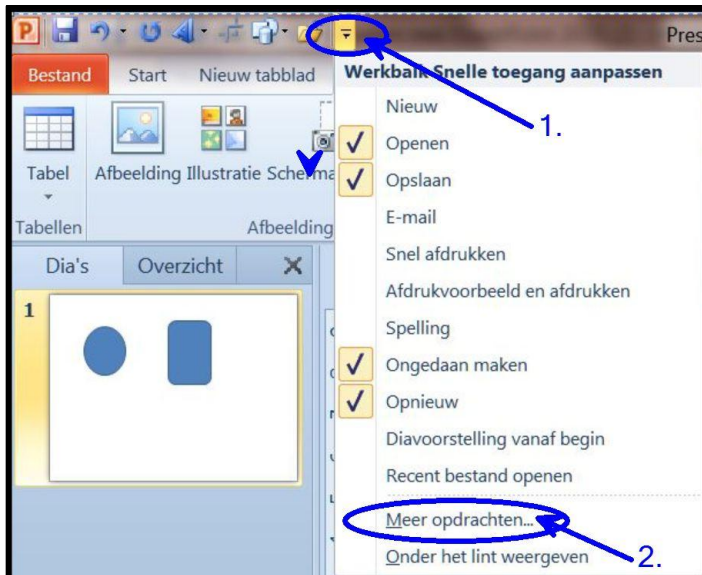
Pres

Bestand Start Nieuw tabblad

Tabel Afbeelding Illustratie Schema

Tabellen Afbeelding

Dia's Overzicht ✕

1

Werkbalk Snelle toegang aanpassen

Nieuw
Openen
Opslaan
E-mail
Snel afdrukken
Afdrukvoorbeeld en afdrukken
Spelling
Ongedaan maken
Opnieuw
Diavoorstelling vanaf begin
Recent bestand openen
Meer opdrachten...
Onder het lint weergeven

1.

2.